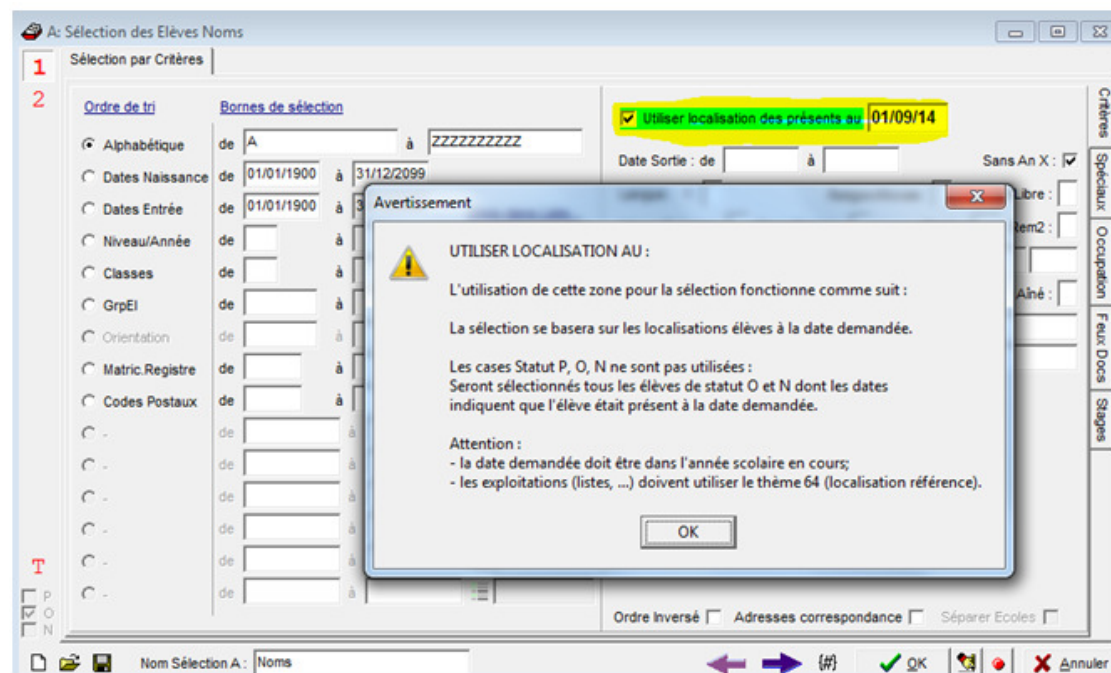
A: Sélection des Elèves Noms

1
2

Sélection par Critères

Ordre de tri
Bornes de sélection

Alphabétique de A à ZZZZZZZZZ
Dates Naissance de 01/01/1900 à 31/12/2099
Dates Entrée de 01/01/1900 à 3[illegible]
Niveau/Année de à
Classes de à
GrpEl de à
Orientation de à
Matric.Registre de à
Codes Postaux de à
- de à
- de à
- de à
- de à
- de à
- de à

Utiliser localisation des présents au 01/09/14
Date Sortie : de à
Sans An X :
Libre :
Rem2 :
Aîné :

Critères
Spéciaux
Occupation
Feux Docs
Stages

Avertissement

UTILISER LOCALISATION AU :

L'utilisation de cette zone pour la sélection fonctionne comme suit :

La sélection se basera sur les localisations élèves à la date demandée.

Les cases Statut P, O, N ne sont pas utilisées :
Seront sélectionnés tous les élèves de statut O et N dont les dates indiquent que l'élève était présent à la date demandée.

Attention :
- la date demandée doit être dans l'année scolaire en cours;
- les exploitations (listes, ...) doivent utiliser le thème 64 (localisation référence).

OK

T
P
O
N

Ordre Inversé Adresses correspondance Séparer Ecoles

Nom Sélection A : Noms
{#}
OK
Annuler